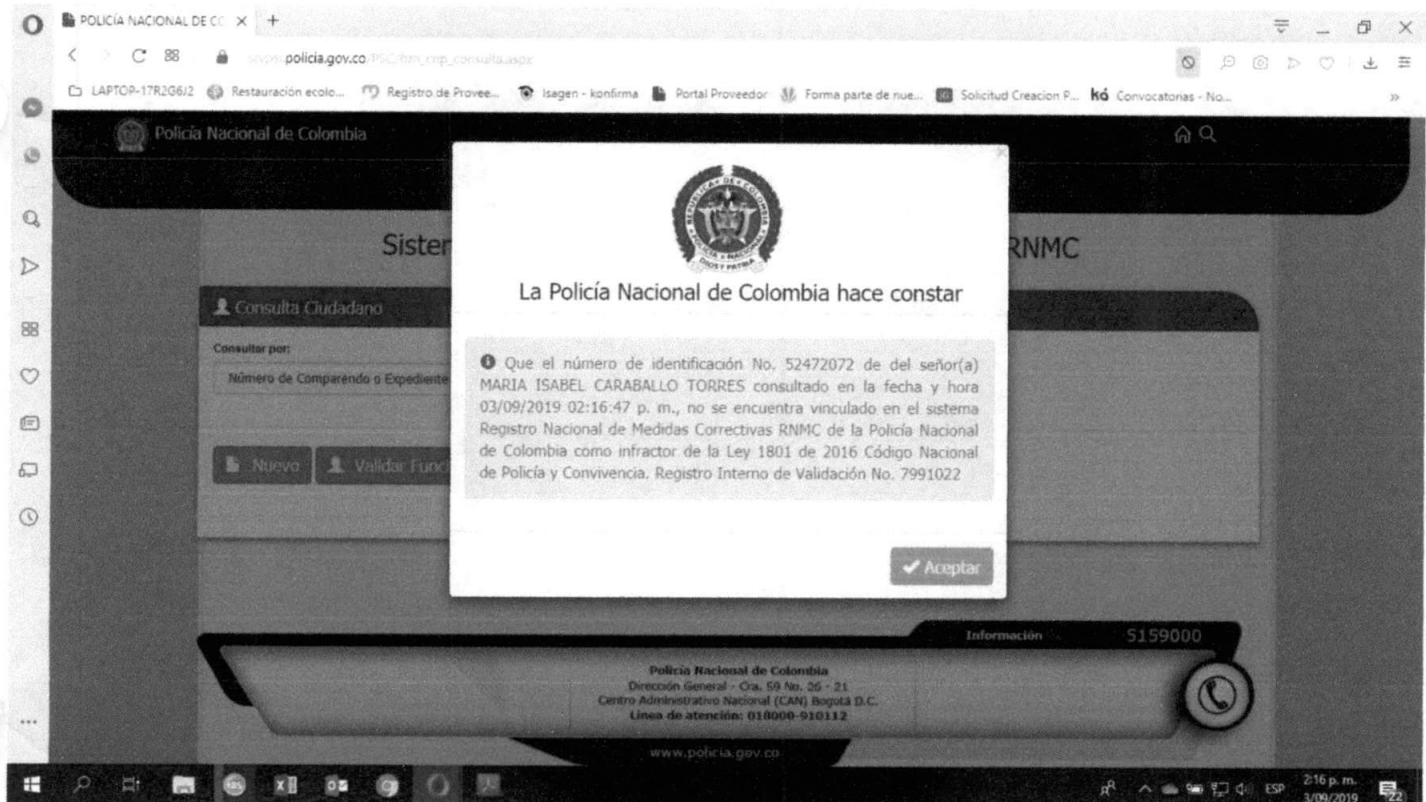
POLICÍA NACIONAL DE CO ×

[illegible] policia.gov.co/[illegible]

LAPTOP-17R2G6J2   Restauración ecolo...   Registro de Provee...   Isagen - konfirma   Portal Proveedor   Forma parte de nue...   Solicitud Creacion P...   kó Convocatorias - No...

Policía Nacional de Colombia

Sister

RNMC

Consulta Ciudadano

Consultar por:

Número de Comparendo o Expediente

Nuevo   Validar Func

La Policía Nacional de Colombia hace constar

Que el número de identificación No. 52472072 de del señor(a) MARIA ISABEL CARABALLO TORRES consultado en la fecha y hora 03/09/2019 02:16:47 p. m., no se encuentra vinculado en el sistema Registro Nacional de Medidas Correctivas RNMC de la Policía Nacional de Colombia como infractor de la Ley 1801 de 2016 Código Nacional de Policía y Convivencia. Registro Interno de Validación No. 7991022

Aceptar

Información 5159000

Policía Nacional de Colombia
Dirección General - Cra. 59 No. 26 - 21
Centro Administrativo Nacional (CAN) Bogotá D.C.
Línea de atención: 018000-910112

www.policia.gov.co

ESP 2:16 p. m. 3/09/2019